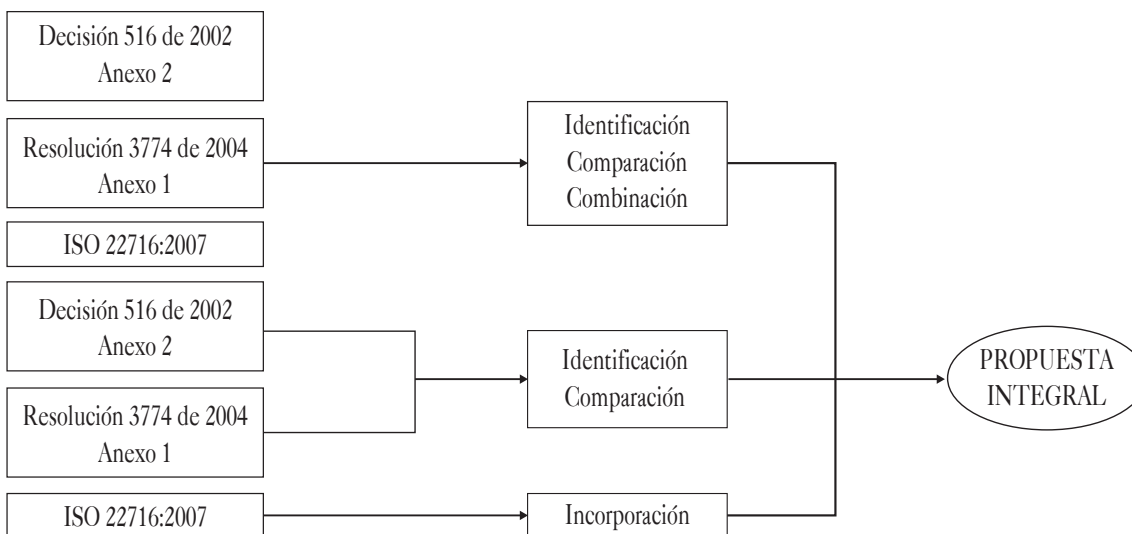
Decisión 516 de 2002
Anexo 2

Resolución 3774 de 2004
Anexo 1

ISO 22716:2007

Identificación
Comparación
Combinación

Decisión 516 de 2002
Anexo 2

Resolución 3774 de 2004
Anexo 1

Identificación
Comparación

ISO 22716:2007

Incorporación

PROPUESTA
INTEGRAL